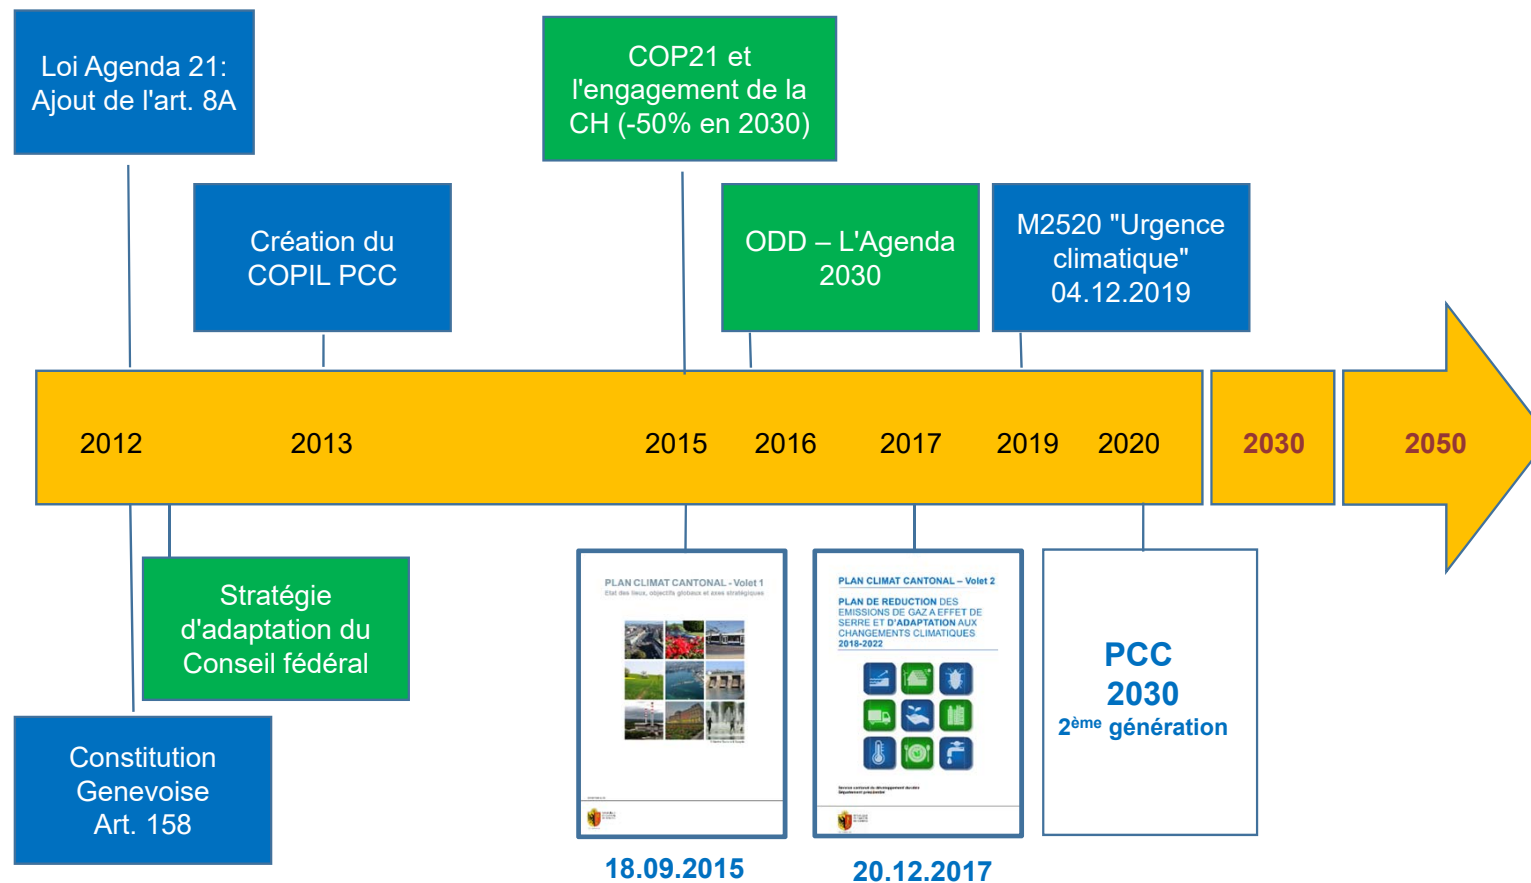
Loi Agenda 21: Ajout de l'art. 8A

COP21 et l'engagement de la CH (-50% en 2030)

Création du COPIL PCC

ODD – L'Agenda 2030

M2520 "Urgence climatique" 04.12.2019

2012

2013

2015

2016

2017

2019

2020

2030

2050

Stratégie d'adaptation du Conseil fédéral

Constitution Genevoise Art. 158

PLAN CLIMAT CANTONAL - Volet 1

Etat des lieux, objectifs globaux et axes stratégiques

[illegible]

PLAN CLIMAT CANTONAL – Volet 2

PLAN DE REDUCTION DES EMISSIONS DE GAZ A EFFET DE SERRE ET D'ADAPTATION AUX CHANGEMENTS CLIMATIQUES 2018-2022

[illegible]

PCC 2030 2ème génération

18.09.2015

20.12.2017